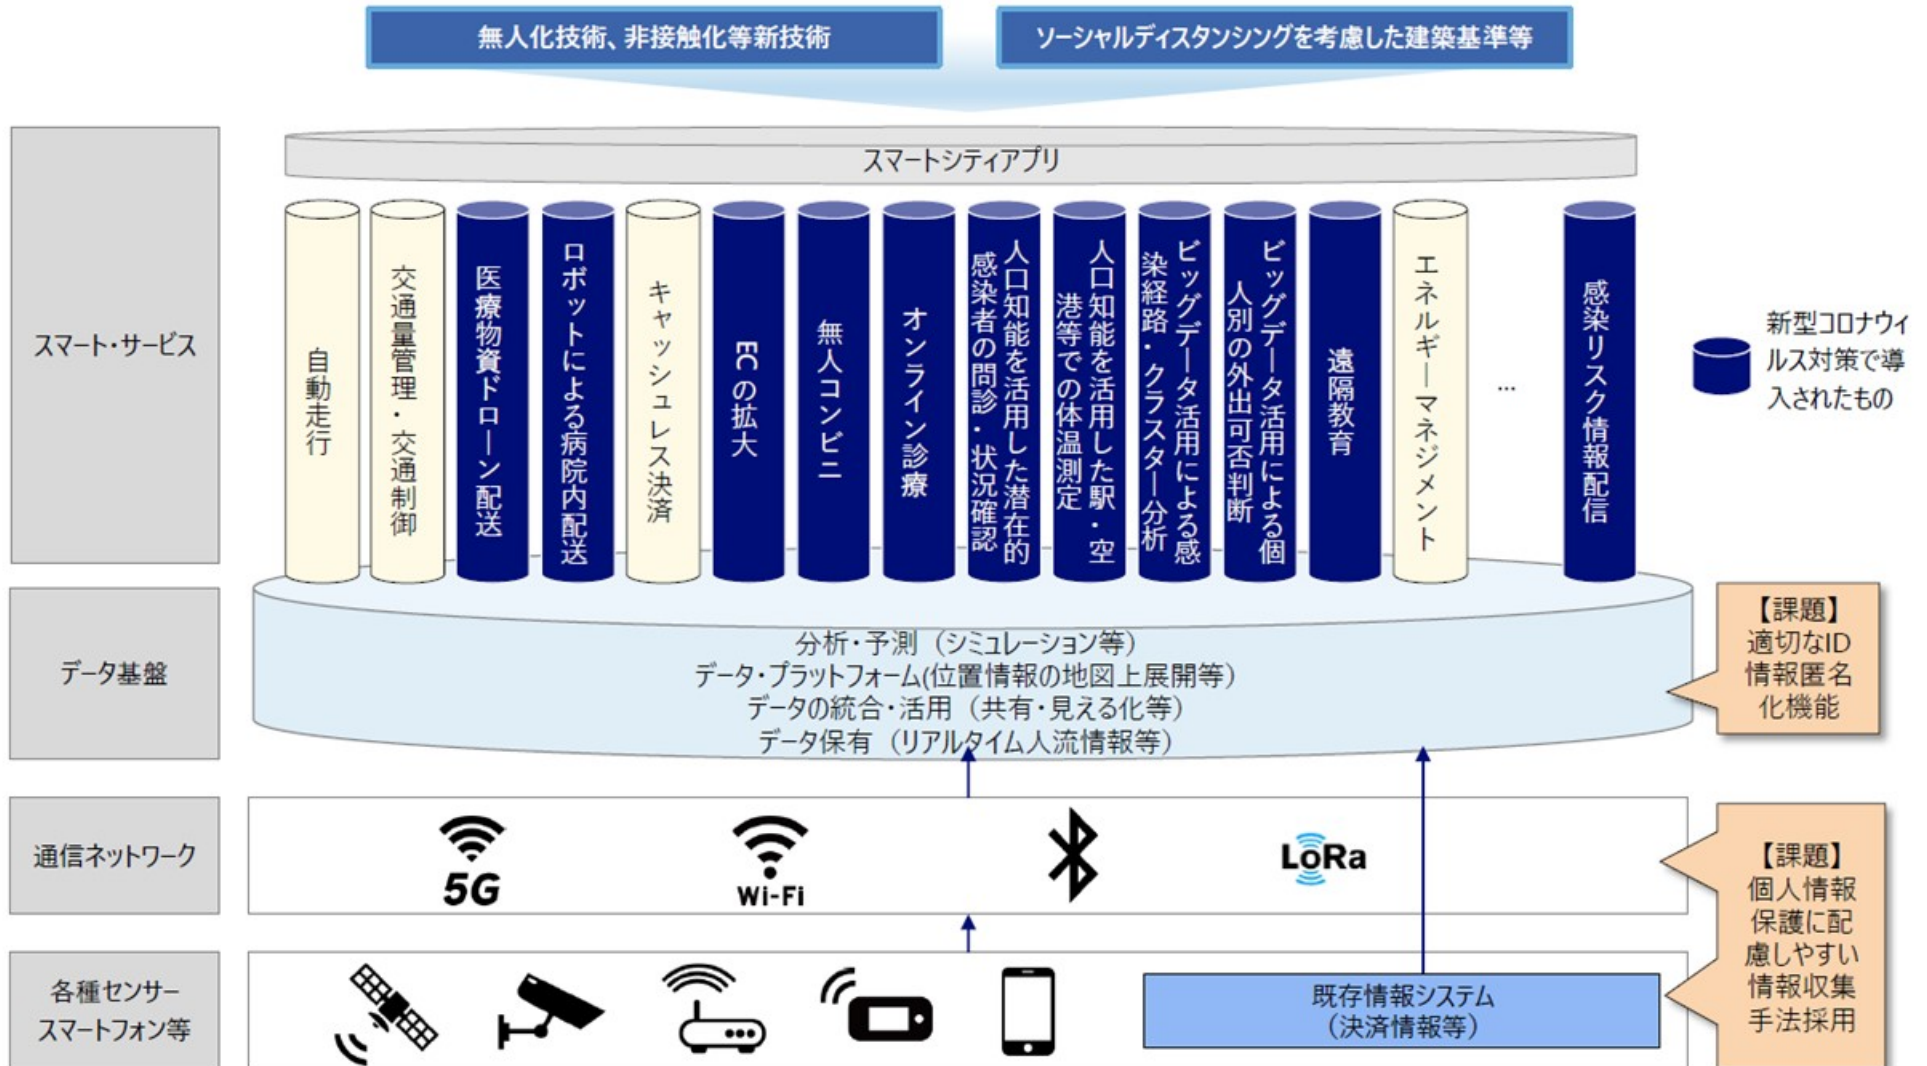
無人化技術、非接触化等新技術

ソーシャルディスタンシングを考慮した建築基準等

スマート・サービス

スマートシティアプリ

自動走行

交通量管理・交通制御

医療物資ドローン配送

ロボットによる病院内配送

キャッシュレス決済

ECの拡大

無人コンビニ

オンライン診療

人口知能を活用した潜在的感染者の問診・状況確認

人口知能を活用した駅・空港等での体温測定

ビッグデータ活用による感染経路・クラスター分析

ビッグデータ活用による個人別の外出可否判断

遠隔教育

エネルギーマネジメント

…

感染リスク情報配信

新型コロナウィルス対策で導入されたもの

データ基盤

分析・予測（シミュレーション等）
データ・プラットフォーム(位置情報の地図上展開等)
データの統合・活用（共有・見える化等）
データ保有（リアルタイム人流情報等）

【課題】
適切なID情報匿名化機能

通信ネットワーク

5G

Wi-Fi

LoRa

【課題】
個人情報保護に配慮しやすい情報収集手法採用

各種センサー
スマートフォン等

既存情報システム
（決済情報等）